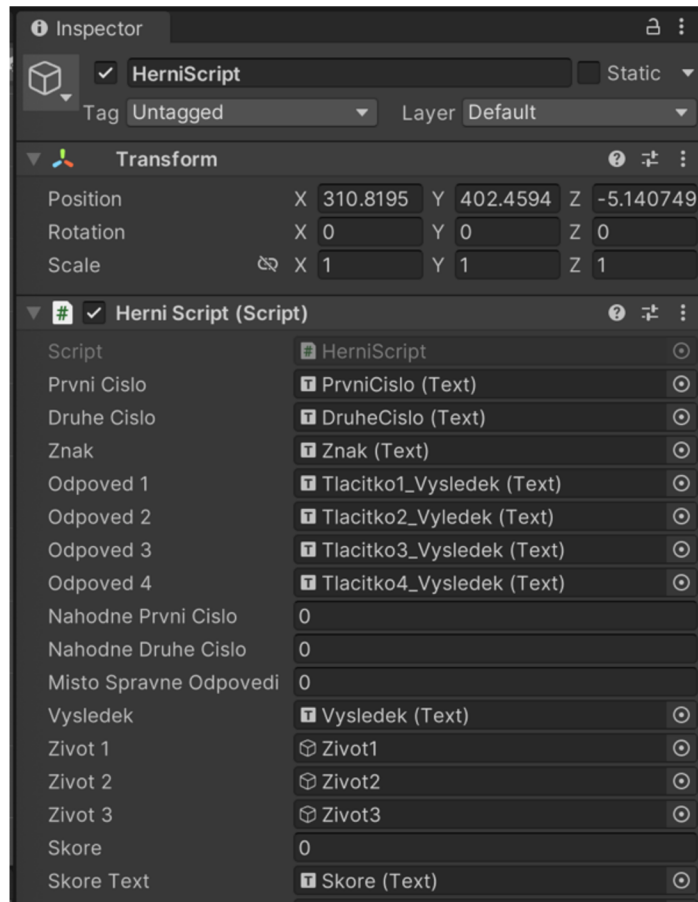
Inspector

HerniScript
Static
Tag Untagged
Layer Default

Transform
Position X 310.8195 Y 402.4594 Z -5.140749
Rotation X 0 Y 0 Z 0
Scale X 1 Y 1 Z 1

Herni Script (Script)
Script HerniScript
Prvni Cislo PrvniCislo (Text)
Druhe Cislo DruheCislo (Text)
Znak Znak (Text)
Odpoved 1 Tlacitko1_Vysledek (Text)
Odpoved 2 Tlacitko2_Vyledek (Text)
Odpoved 3 Tlacitko3_Vysledek (Text)
Odpoved 4 Tlacitko4_Vysledek (Text)
Nahodne Prvni Cislo 0
Nahodne Druhe Cislo 0
Misto Spravne Odpovedi 0
Vysledek Vysledek (Text)
Zivot 1 Zivot1
Zivot 2 Zivot2
Zivot 3 Zivot3
Skore 0
Skore Text Skore (Text)